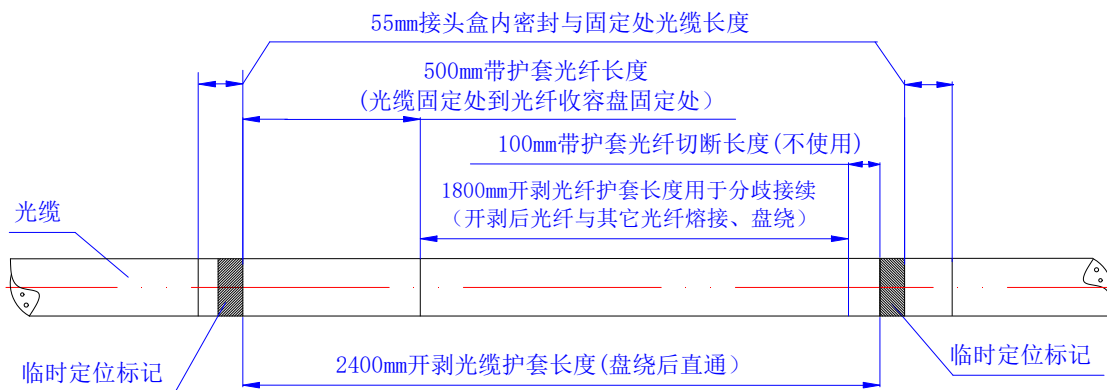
55mm接头盒内密封与固定处光缆长度

500mm带护套光纤长度
(光缆固定处到光纤收容盘固定处)

100mm带护套光纤切断长度(不使用)

1800mm开剥光纤护套长度用于分歧接续
(开剥后光纤与其它光纤熔接、盘绕)

光缆

临时定位标记

2400mm开剥光缆护套长度(盘绕后直通)

临时定位标记